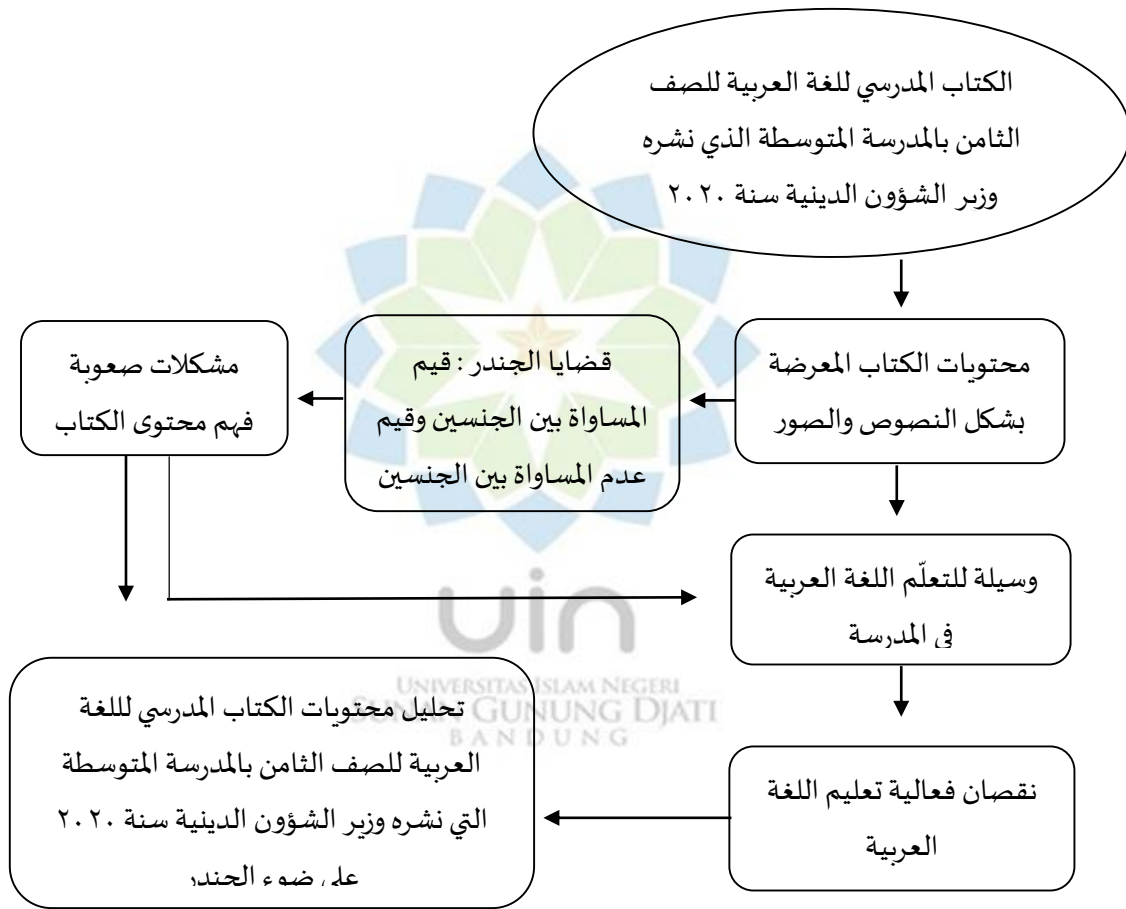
الكتاب المدرسي للغة العربية للصف الثامن بالمدرسة المتوسطة الذي نشره وزير الشؤون الدينية سنة ٢٠٢٠

محتويات الكتاب المعرضة بشكل النصوص والصور

قضايا الجندر : قيم المساواة بين الجنسين وقيم عدم المساواة بين الجنسين

مشكلات صعوبة فهم محتوى الكتاب

وسيلة للتعلّم اللغة العربية في المدرسة

نقصان فعالية تعليم اللغة العربية

تحليل محتويات الكتاب المدرسي للغة العربية للصف الثامن بالمدرسة المتوسطة التي نشره وزير الشؤون الدينية سنة ٢٠٢٠ على ضوء الجندر

UIN
UNIVERSITAS ISLAM NEGERI
SUNAN GUNUNG DJATI
BANDUNG